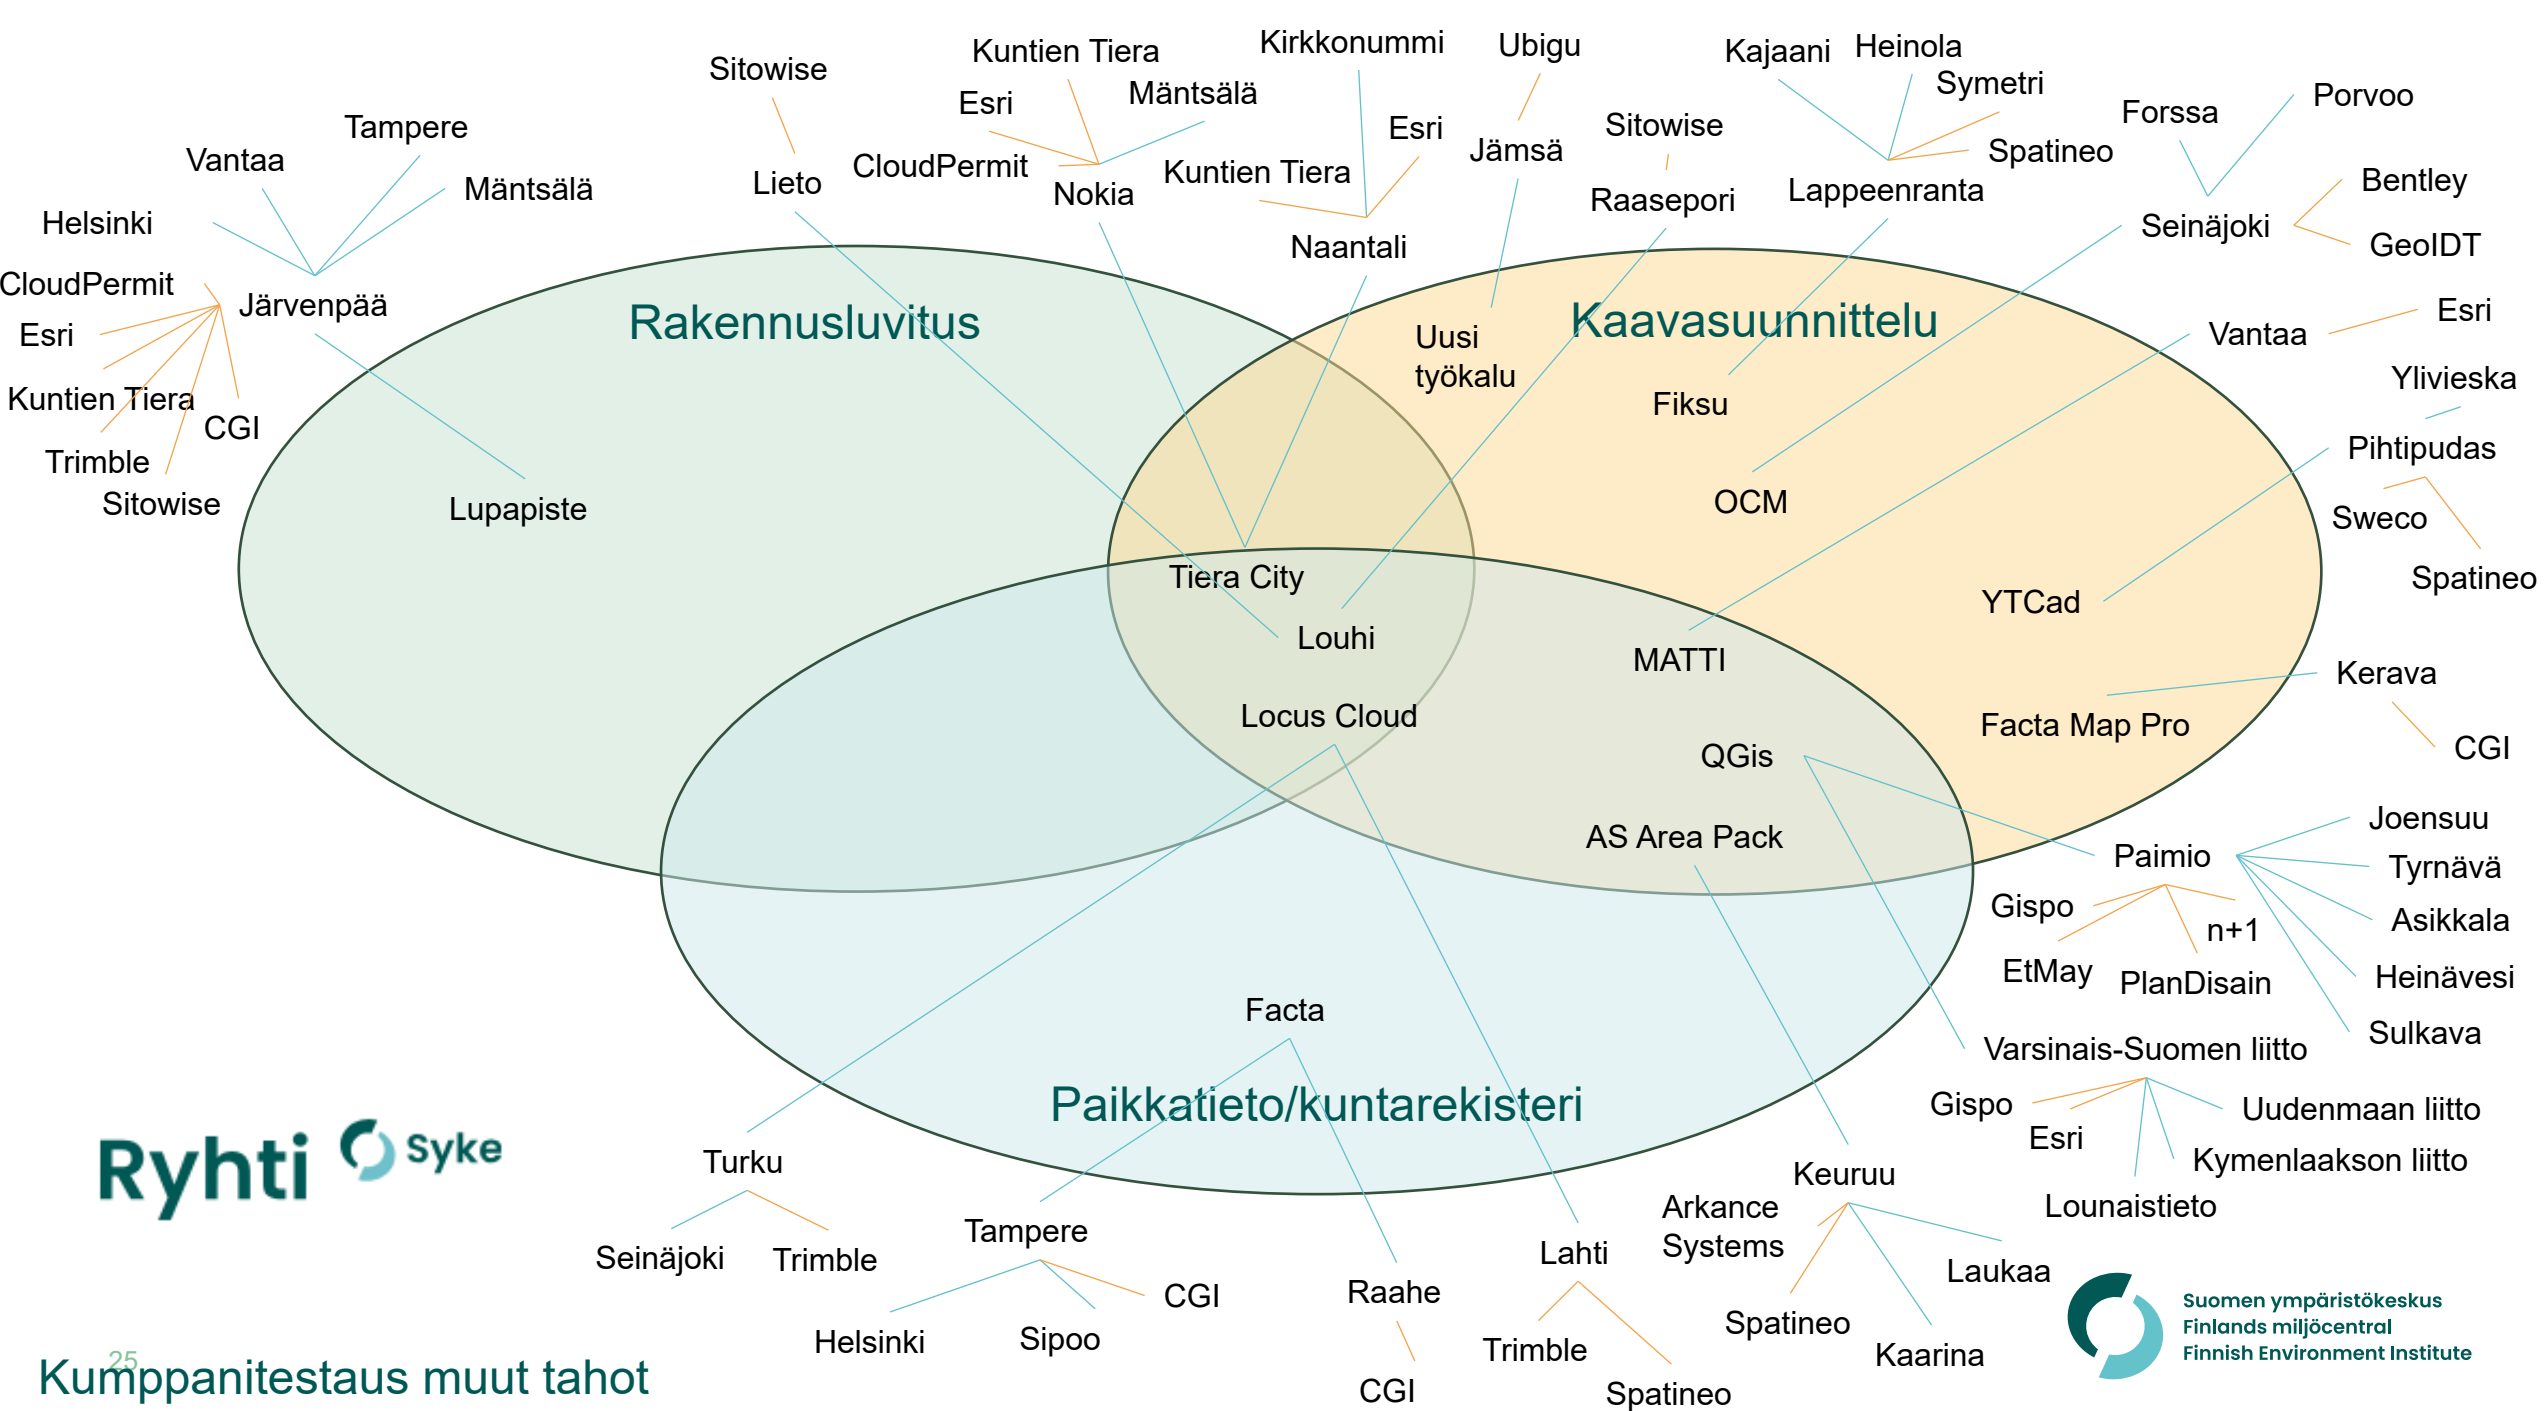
Sitowise
Kuntien Tiera
Kirkkonummi
Ubigu
Kajaani
Heinola
Symetri
Porvoo
Esri
Mäntsälä
Esri
Sitowise
Forssa
Tampere
Jämsä
Spatineo
Vantaa
Mäntsälä
Lieto
CloudPermit
Kuntien Tiera
Bentley
Nokia
Raasepori
Lappeenranta
Helsinki
Seinäjoki
GeoIDT
Naantali
CloudPermit
Järvenpää
Esri
Esri
Rakennusluvitus
Uusi työkalu
Kaavasuunnittelu
Vantaa
Ylivieska
Kuntien Tiera
Fiksu
CGI
Pihtipudas
Trimble
OCM
Sweco
Sitowise
Lupapiste
Spatineo
Tiera City
YTCad
Louhi
MATTI
Kerava
Locus Cloud
Facta Map Pro
CGI
QGis
Joensuu
AS Area Pack
Paimio
Tyrnävä
Gispo
n+1
Asikkala
EtMay
PlanDisain
Heinävesi
Facta
Sulkava
Varsinais-Suomen liitto
Paikkatieto/kuntarekisteri
Gispo
Uudenmaan liitto
Esri
Ryhti
Syke
Kymenlaakson liitto
Turku
Keuruu
Lounaistieto
Arkance Systems
Seinäjoki
Trimble
Tampere
Lahti
Laukaa
CGI
Raahe
Suomen ympäristökeskus
Finlands miljöcentral
Finnish Environment Institute
Spatineo
Helsinki
Sipoo
Trimble
Kaarina
25
Kumppanitestaus muut tahot
CGI
Spatineo